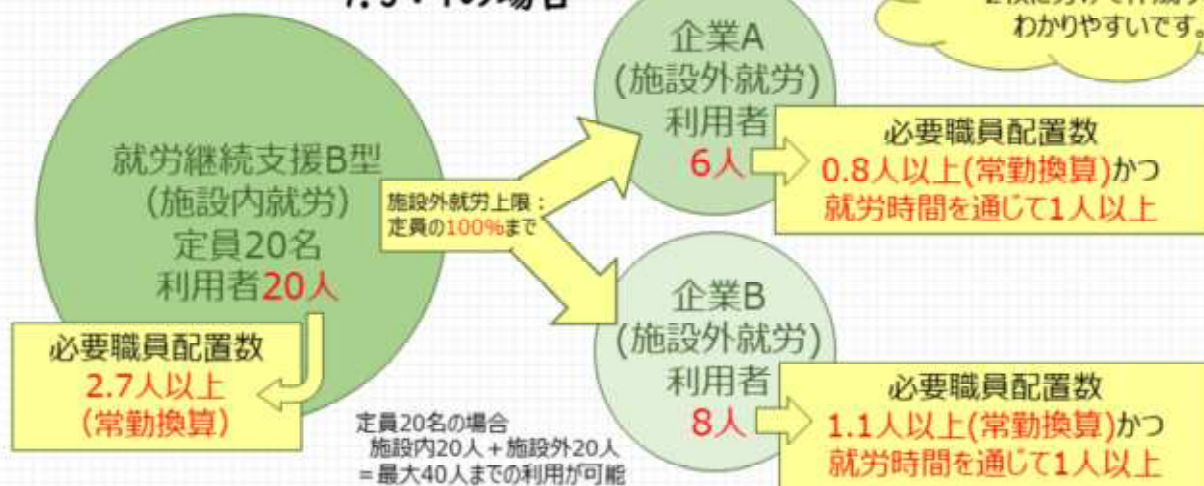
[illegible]の場合

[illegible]わかりやすいです。

就労継続支援B型
(施設内就労)
定員20名
利用者20人

必要職員配置数
2.7人以上
(常勤換算)

施設外就労上限：
定員の100%まで

企業A
(施設外就労)
利用者
6人

必要職員配置数
0.8人以上(常勤換算)かつ
就労時間を通じて1人以上

企業B
(施設外就労)
利用者
8人

必要職員配置数
1.1人以上(常勤換算)かつ
就労時間を通じて1人以上

定員20名の場合
施設内20人＋施設外20人
＝最大40人までの利用が可能